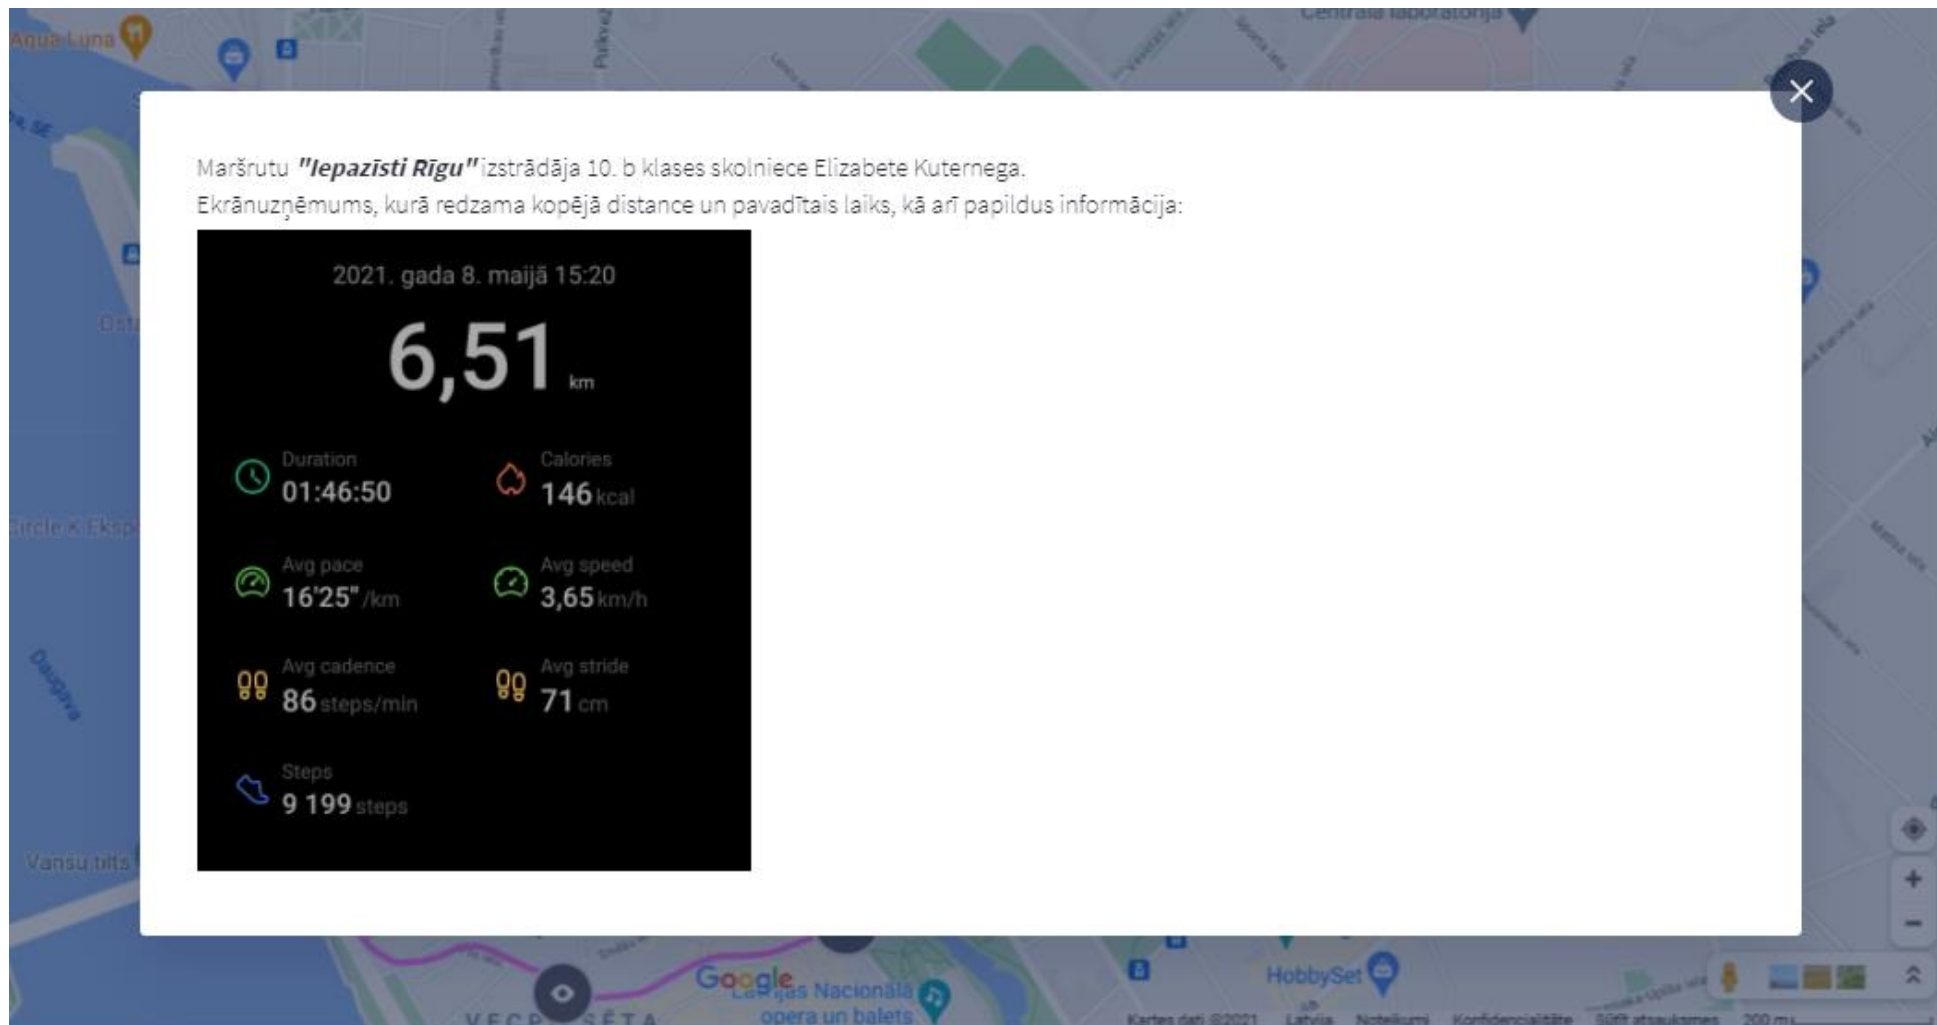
Aqua Luna

Centrālā laboratorija

Maršrutu ***"Iepazīsti Rīgu"*** izstrādāja 10. b klases skolniece Elizabete Kuternega.
Ekrānuzņēmums, kurā redzama kopējā distance un pavadītais laiks, kā arī papildus informācija:

2021. gada 8. maijā 15:20

6,51 km

Duration
01:46:50

Calories
146 kcal

Avg pace
16'25" /km

Avg speed
3,65 km/h

Avg cadence
86 steps/min

Avg stride
71 cm

Steps
9 199 steps

Circle K

Daugava

Vanšu tilts

Google

Latvijas Nacionālā opera un balets

HobbySet

VECRĪGA

Kartes dati ©2021 Latvija Noteikumi Konfidencialitāte Sūtīt atsauksmes 200 m